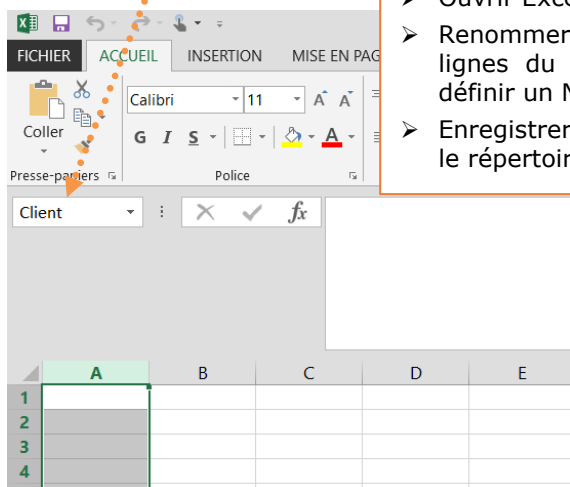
➢ Ouvrir Exce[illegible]

➢ Renommer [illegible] lignes du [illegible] définir un N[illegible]

➢ Enregistrer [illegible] le répertoir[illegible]

FICHIER ACCUEIL INSERTION MISE EN PAG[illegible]

Calibri 11 A A

Coller

G I S A

Presse-papiers Police

Client

$f_x$

| | A | B | C | D | E |
|---|---|---|---|---|---|
| 1 | | | | | |
| 2 | | | | | |
| 3 | | | | | |
| 4 | | | | | |